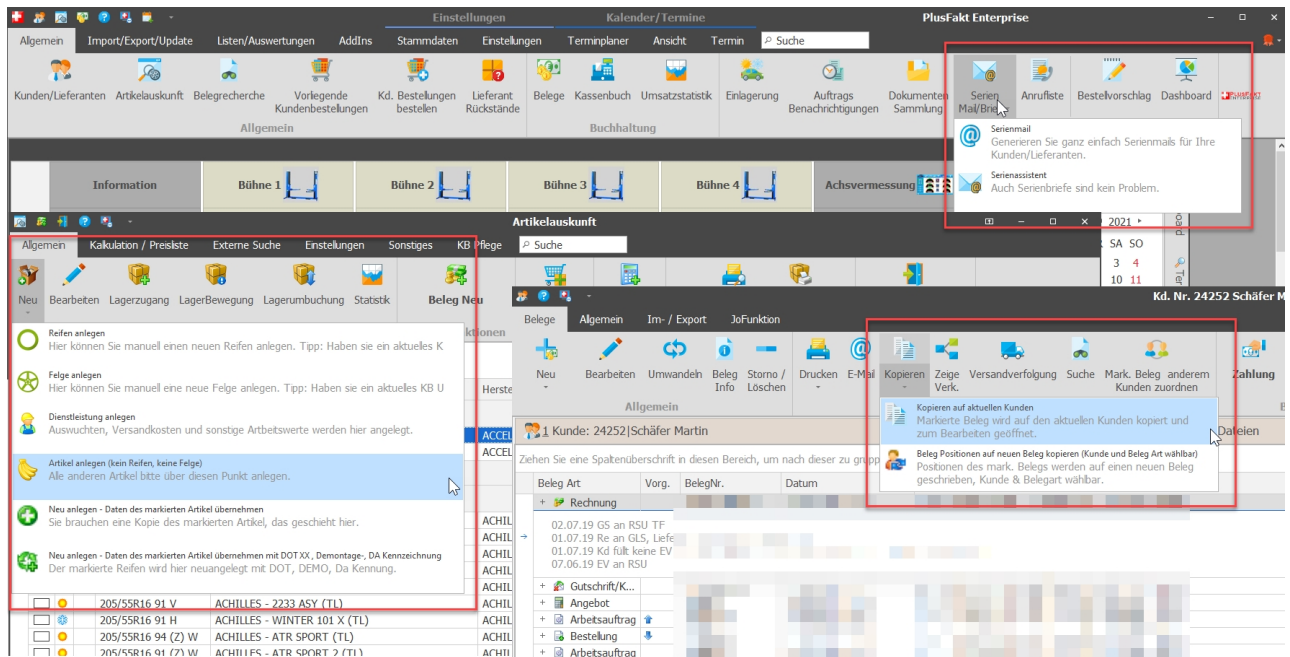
Einstellungen Kalender/Termine PlusFakt Enterprise

Allgemein Import/Export/Update Listen/Auswertungen AddIns Stammdaten Einstellungen Terminplaner Ansicht Termin Suche

Kunden/Lieferanten Artikelauskunft Belegrecherche Vorliegende Kundenbestellungen Kd. Bestellungen bestellen Lieferant Rückstände Belege Kassenbuch Umsatzstatistik Einlagerung Auftrags Benachrichtigungen Dokumenten Sammlung Serien Mail/Brief Anrufliste Bestellvorschlag Dashboard

Allgemein Buchhaltung

Serienmail
Generieren Sie ganz einfach Serienmails für Ihre Kunden/Lieferanten.

Serienassistent
Auch Serienbriefe sind kein Problem.

Information Bühne 1 Bühne 2 Bühne 3 Bühne 4 Achsvermessung

Artikelauskunft

2021
SA SO
3 4
10 11

Allgemein Kalkulation / Preisliste Externe Suche Einstellungen Sonstiges KB Pflege Suche

Neu Bearbeiten Lagerzugang LagerBewegung Lagerumbuchung Statistik Beleg Neu

Reifen anlegen
Hier können Sie manuell einen neuen Reifen anlegen. Tipp: Haben sie ein aktuelles K

Felge anlegen
Hier können Sie manuell eine neue Felge anlegen. Tipp: Haben sie ein aktuelles KB U

Dienstleistung anlegen
Auswuchten, Versandkosten und sonstige Arbeitswerte werden hier angelegt.

Artikel anlegen (kein Reifen, keine Felge)
Alle anderen Artikel bitte über diesen Punkt anlegen.

Neu anlegen - Daten des markierten Artikel übernehmen
Sie brauchen eine Kopie des markierten Artikel, das geschieht hier.

Neu anlegen - Daten des markierten Artikel übernehmen mit DOT XX , Demontage-, DA Kennzeichnung
Der markierte Reifen wird hier neuangelegt mit DOT, DEMO, Da Kennung.

ktionen
Herste
ACCEL
ACCEL
ACHIL
ACHIL
ACHIL
ACHIL
ACHIL
ACHIL

205/55R16 91 V ACHILLES - 2233 ASY (TL) ACHIL
205/55R16 91 H ACHILLES - WINTER 101 X (TL) ACHIL
205/55R16 94 (Z) W ACHILLES - ATR SPORT (TL) ACHIL
205/55R16 91 (Z) W ACHILLES - ATR SPORT 2 (TL) ACHIL

Kd. Nr. 24252 Schäfer M

Belege Allgemein Im- / Export JoFunktion

Neu Bearbeiten Umwandeln Beleg Info Storno / Löschen Drucken E-Mail Kopieren Zeige Verk. Versandverfolgung Suche Mark. Beleg anderem Kunden zuordnen Zahlung

Allgemein

Kopieren auf aktuellen Kunden
Markierte Beleg wird auf den aktuellen Kunden kopiert und zum Bearbeiten geöffnet.

Beleg Positionen auf neuen Beleg kopieren (Kunde und Beleg Art wählbar)
Positionen des mark. Belegs werden auf einen neuen Beleg geschrieben, Kunde & Belegart wählbar.

1 Kunde: 24252|Schäfer Martin Dateien

Ziehen Sie eine Spaltenüberschrift in diesen Bereich, um nach dieser zu grupp

Beleg Art Vorg. BelegNr. Datum

Rechnung
02.07.19 GS an RSU TF
01.07.19 Re an GLS, Liefe
01.07.19 Kd fült keine EV
07.06.19 EV an RSU
Gutschrift/K...
Angebot
Arbeitsauftrag
Bestellung
Arbeitsauftrag